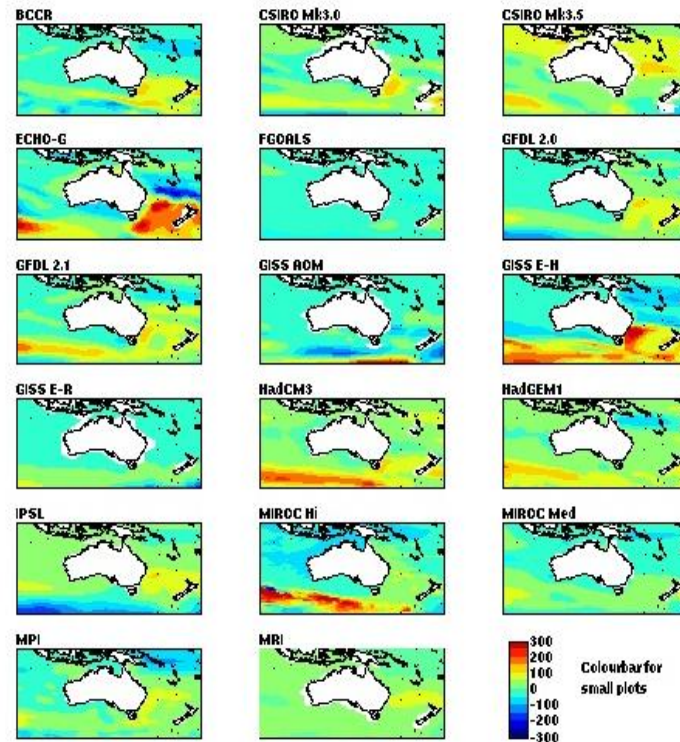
BCCR

CSIRO Mk3.0

CSIRO Mk3.5

ECHO-G

FGOALS

GFDL 2.0

GFDL 2.1

GISS AOM

GISS E-H

GISS E-R

HadCM3

HadGEM1

IPSL

MIROC Hi

MIROC Med

MPI

MRI

300
200
100
0
-100
-200
-300

Colourbar for small plots